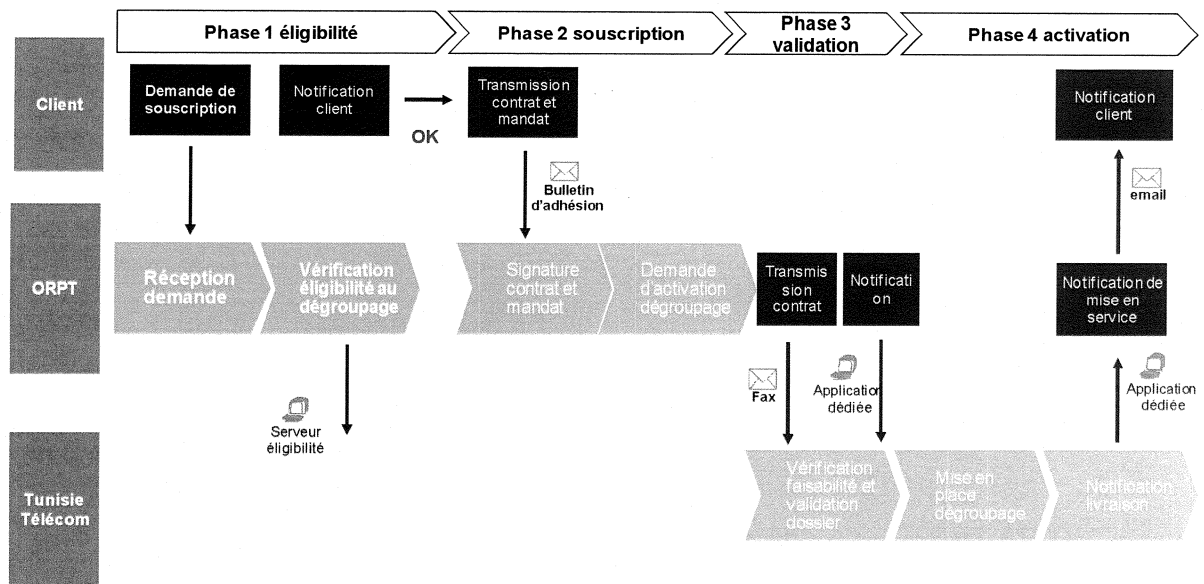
Phase 1 éligibilité

Phase 2 souscription

Phase 3 validation

Phase 4 activation

Client

Demande de souscription

Notification client

OK

Transmission contrat et mandat

Bulletin d'adhésion

Notification client

email

ORPT

Réception demande

Vérification éligibilité au dégroupage

Signature contrat et mandat

Demande d'activation dégroupage

Transmis sion contrat

Notificati on

Notification de mise en service

Serveur éligibilité

Fax

Application dédiée

Application dédiée

Tunisie Télécom

Vérification faisabilité et validation dossier

Mise en place dégroupage

Notification livraison